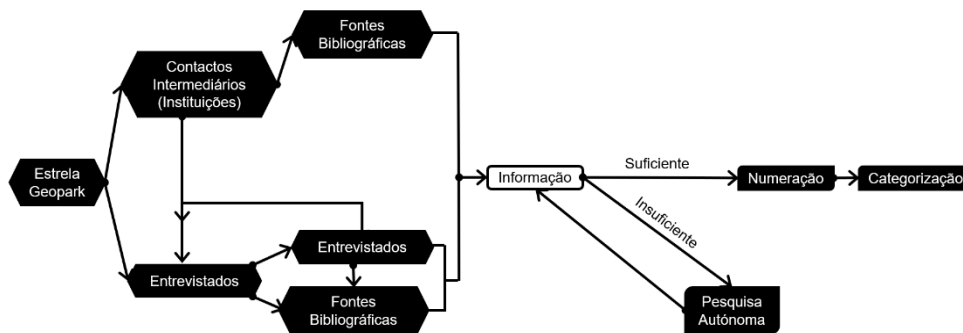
Estrela Geopark

Contactos Intermediários (Instituições)

Fontes Bibliográficas

Entrevistados

Entrevistados

Fontes Bibliográficas

Informação

Suficiente

Insuficiente

Numeração

Categorização

Pesquisa Autónoma